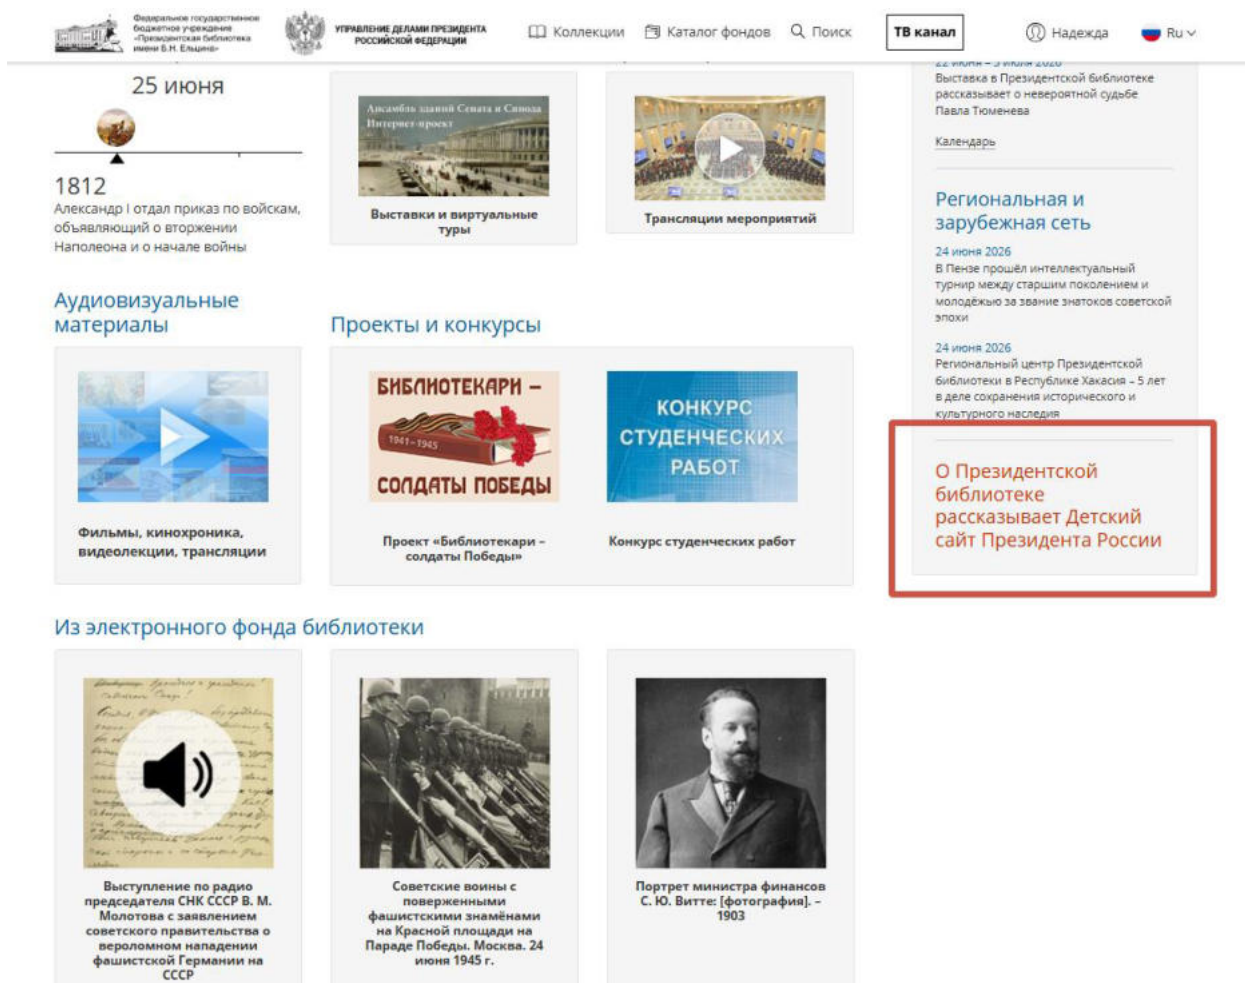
Федеральное государственное бюджетное учреждение «Президентская библиотека имени Б.Н. Ельцина»

УПРАВЛЕНИЕ ДЕЛАМИ ПРЕЗИДЕНТА РОССИЙСКОЙ ФЕДЕРАЦИИ

Коллекции Каталог фондов Поиск ТВ канал Надежда Ru

25 июня

1812
Александр I отдал приказ по войскам, объявляющий о вторжении Наполеона и о начале войны

Ансамбль зданий Сената и Синода Интернет-проект

Выставки и виртуальные туры

Трансляции мероприятий

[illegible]
Выставка в Президентской библиотеке рассказывает о невероятной судьбе Павла Тюменева

Календарь

Региональная и зарубежная сеть

24 июня 2026
В Пензе прошёл интеллектуальный турнир между старшим поколением и молодёжью за звание знатоков советской эпохи

24 июня 2026
Региональный центр Президентской библиотеки в Республике Хакасия – 5 лет в деле сохранения исторического и культурного наследия

О Президентской библиотеке рассказывает Детский сайт Президента России

Аудиовизуальные материалы

Фильмы, кинохроника, видеолекции, трансляции

Проекты и конкурсы

БИБЛИОТЕКАРИ – 1941–1945 СОЛДАТЫ ПОБЕДЫ

Проект «Библиотекари – солдаты Победы»

КОНКУРС СТУДЕНЧЕСКИХ РАБОТ

Конкурс студенческих работ

Из электронного фонда библиотеки

Выступление по радио председателя СНК СССР В. М. Молотова с заявлением советского правительства о вероломном нападении фашистской Германии на СССР

Советские воины с поверженными фашистскими знамёнами на Красной площади на Параде Победы. Москва. 24 июня 1945 г.

Портрет министра финансов С. Ю. Витте: [фотография]. – 1903